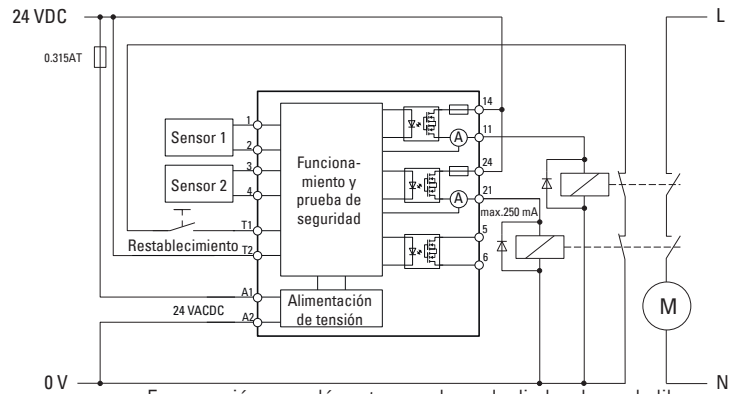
24 VDC

L

0.315AT

14

1

11

Sensor 1

2

Funciona-miento y prueba de seguridad

3

24

Sensor 2

4

21

max.250 mA

T1

5

Restablecimiento

T2

6

A1

Alimentación de tensión

M

24 VACDC

A2

0 V

N

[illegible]